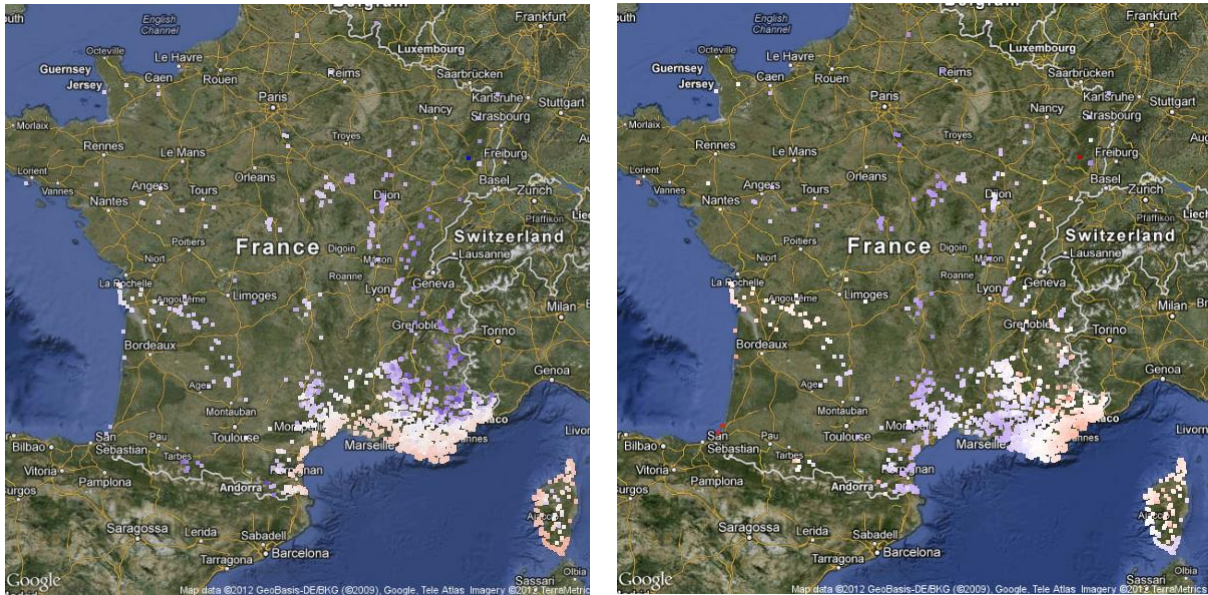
English Channel
Octeville
Le Havre
Guernsey
Jersey
Caen
Rouen
Reims
Luxembourg
Frankfurt
Saarbrücken
Karlsruhe
Stuttgart
Morlaix
Paris
Nancy
Strasbourg
Troyes
Rennes
Le Mans
Freiburg
Lorient
Vannes
Angers
Tours
Orleans
Dijon
Basel
Zurich
Nantes
Pfäffikon
France
Switzerland
Poitiers
Digoin
Niort
Lausanne
Roanne
La Rochelle
Angoulême
Limoges
Mâcon
Geneva
Lyon
Milan
Grenoble
Torino
Bordeaux
Genoa
Agen
Montauban
Toulouse
Montpellier
Marseille
Cannes
Bilbao
San Sebastian
Pau
Tarbes
Perpignan
Vitoria
Pamplona
Andorra
Burgos
Saragossa
Lerida
Sabadell
Tarragona
Barcelona
Ajaccio
Sassari
Olbia
Livorno
Google
Map data ©2012 GeoBasis-DE/BKG (©2009), Google, Tele Atlas, Imagery ©2012 TerraMetrics

English Channel
Octeville
Le Havre
Guernsey
Jersey
Caen
Rouen
Reims
Luxembourg
Frankfurt
Saarbrücken
Karlsruhe
Stuttgart
Morlaix
Paris
Nancy
Strasbourg
Troyes
Rennes
Le Mans
Freiburg
Lorient
Vannes
Angers
Tours
Orleans
Dijon
Basel
Zurich
Nantes
Pfäffikon
Liech
France
Switzerland
Poitiers
Digoin
Niort
Lausanne
Roanne
La Rochelle
Angoulême
Limoges
Geneva
Lyon
Milan
Grenoble
Torino
Bordeaux
Genoa
Agen
Montauban
Toulouse
Montpellier
Marseille
Cannes
Bilbao
San Sebastian
Pau
Tarbes
Vitoria
Pamplona
Andorra
Burgos
Saragossa
Lerida
Sabadell
Tarragona
Barcelona
Ajaccio
Sassari
Livorno
Google
Map data ©2012 GeoBasis-DE/BKG (©2009), Google, Tele Atlas, Imagery ©2012 TerraMetrics